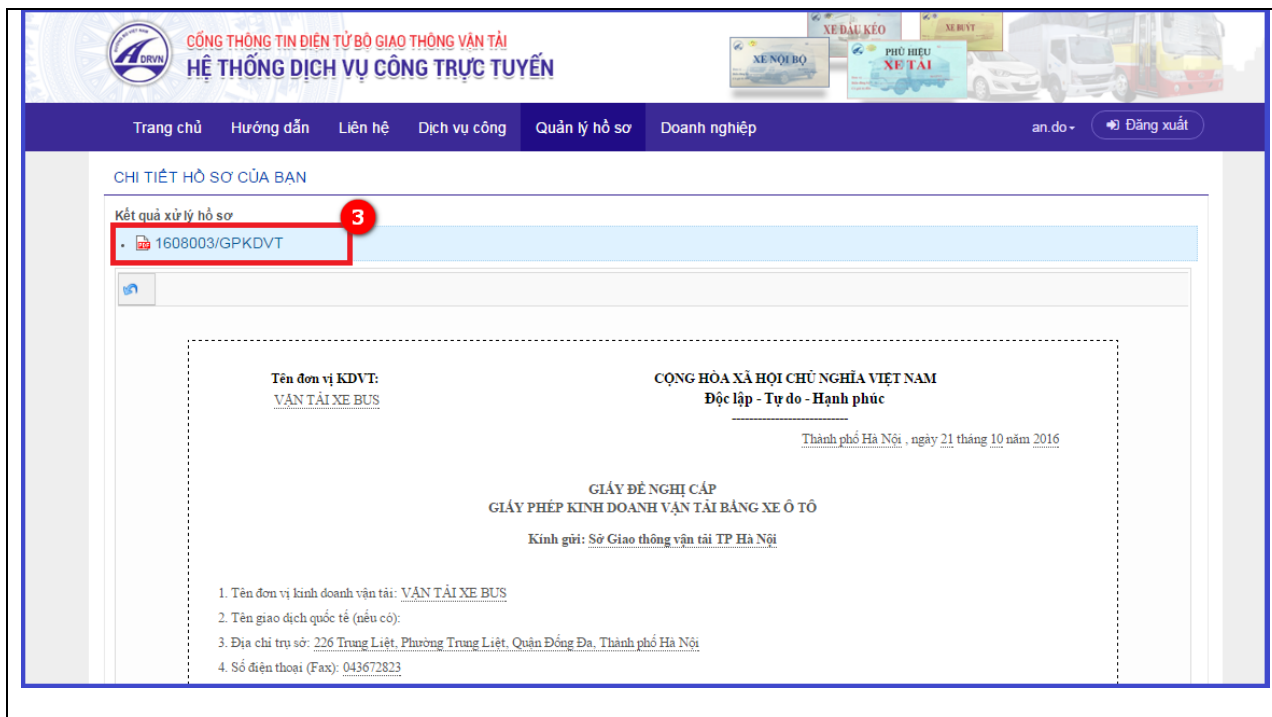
CỔNG THÔNG TIN ĐIỆN TỬ BỘ GIAO THÔNG VẬN TẢI
HỆ THỐNG DỊCH VỤ CÔNG TRỰC TUYẾN

DRVN

XE ĐẦU KÉO
XE BUÝT
XE NỘI BỘ
PHÙ HIỆU XE TẢI

Trang chủ Hướng dẫn Liên hệ Dịch vụ công Quản lý hồ sơ Doanh nghiệp an.do Đăng xuất

CHI TIẾT HỒ SƠ CỦA BẠN

Kết quả xử lý hồ sơ

3

1608003/GPKDVT

Tên đơn vị KDVT:
VẬN TẢI XE BUS

CỘNG HÒA XÃ HỘI CHỦ NGHĨA VIỆT NAM
Độc lập - Tự do - Hạnh phúc

Thành phố Hà Nội , ngày 21 tháng 10 năm 2016

GIẤY ĐỀ NGHỊ CẤP
GIẤY PHÉP KINH DOANH VẬN TẢI BẰNG XE Ô TÔ

Kính gửi: Sở Giao thông vận tải TP Hà Nội

1. Tên đơn vị kinh doanh vận tải: VẬN TẢI XE BUS
2. Tên giao dịch quốc tế (nếu có):
3. Địa chỉ trụ sở: 226 Trung Liệt, Phường Trung Liệt, Quận Đống Đa, Thành phố Hà Nội
4. Số điện thoại (Fax): 043672823